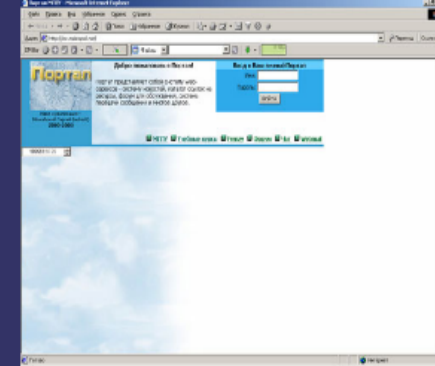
Портал МГТУ - Microsoft Internet Explorer

Файл Правка Вид Избранное Сервис Справка

Поиск Избранное Журнал

Адрес http://portal.mstu.edu.ru/ Переход

Портал

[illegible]
2000-2003

Добро пожаловать в Портал!

Портал представляет собой систему web-сервисов - систему новостей, каталог ссылок на ресурсы, форум для обсуждения, систему передачи сообщений и многое другое.

Вход в Личный Портал

Имя:

Пароль:

Войти

МГТУ Учебные планы Новости Форум Чат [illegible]

Готово

Интернет